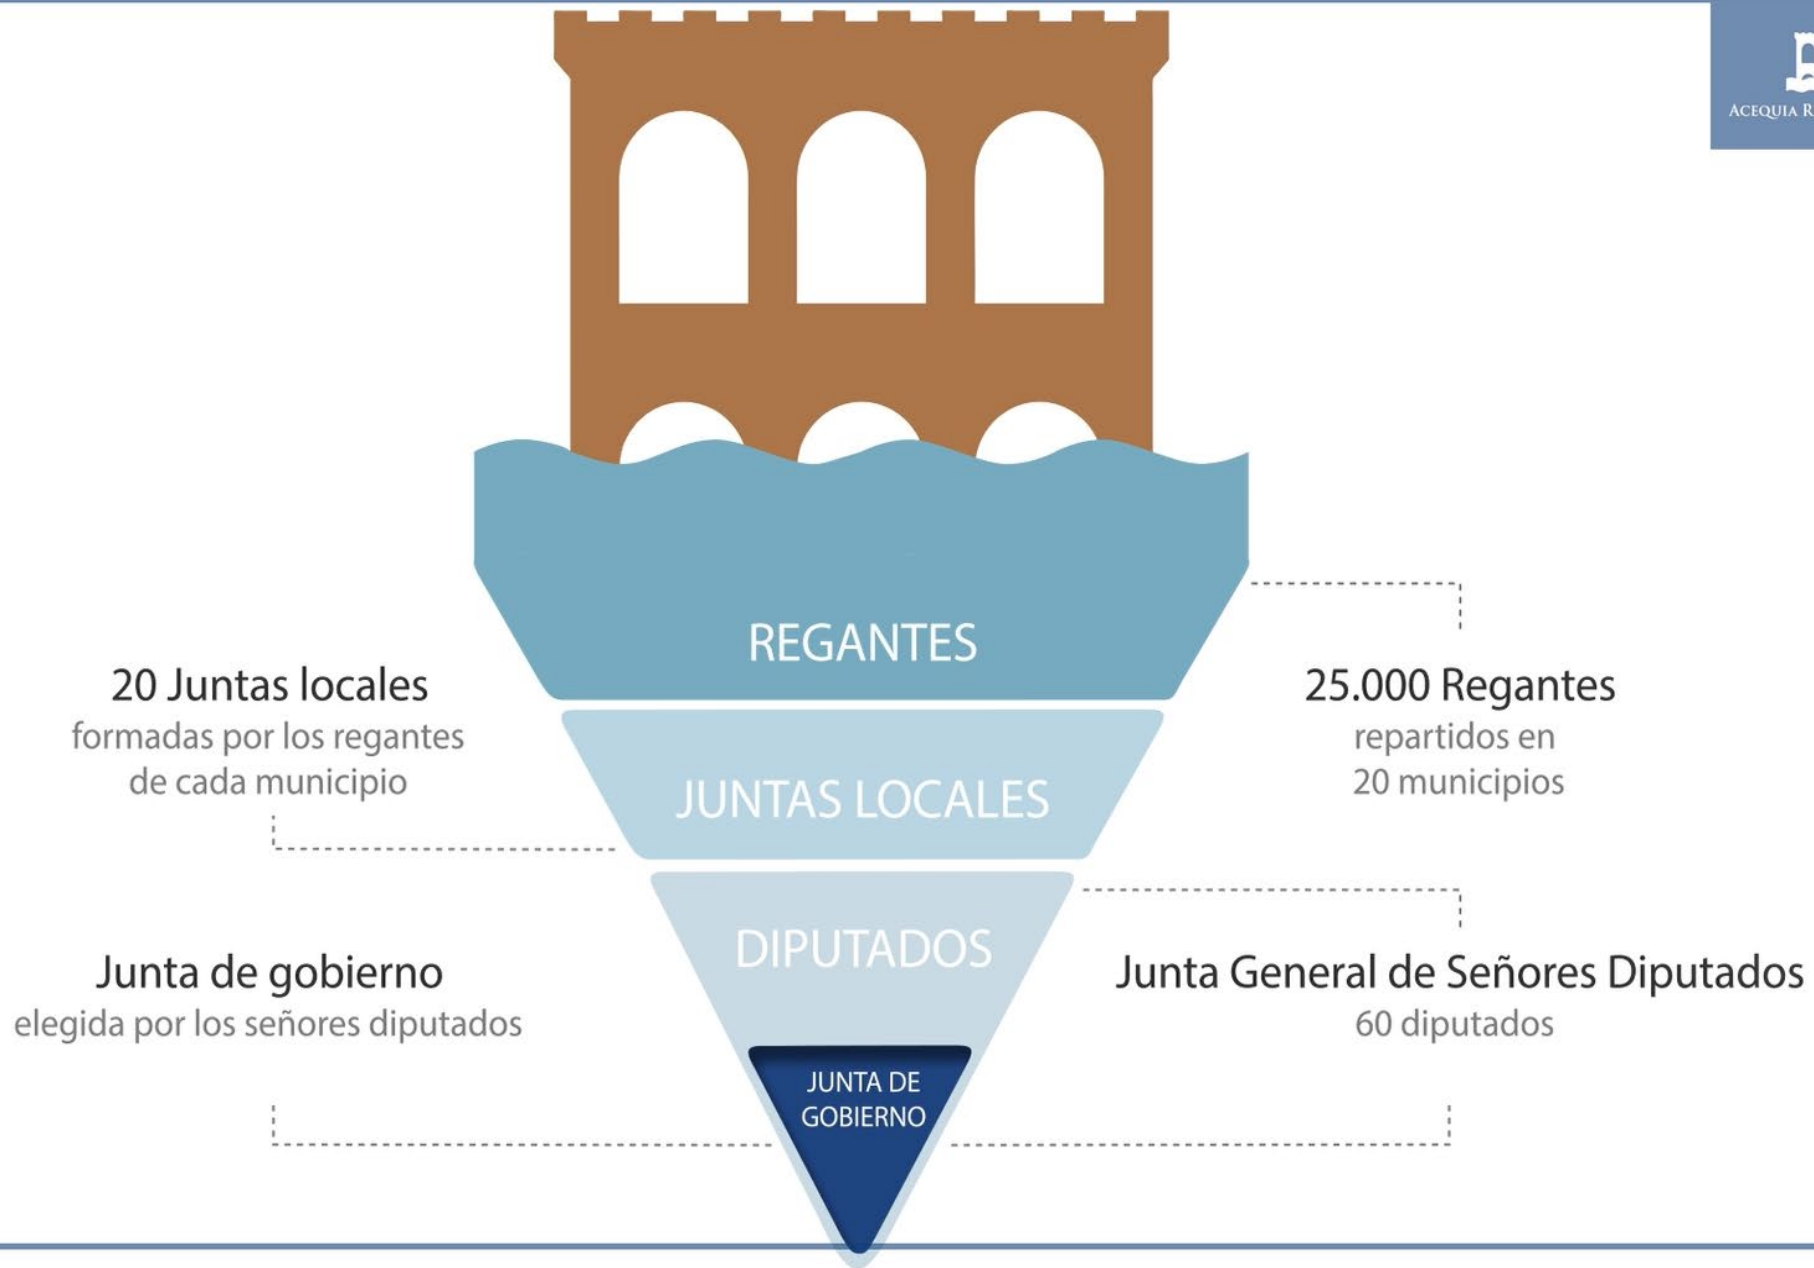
Acequia R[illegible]

REGANTES

20 Juntas locales
formadas por los regantes de cada municipio

25.000 Regantes
repartidos en 20 municipios

JUNTAS LOCALES

DIPUTADOS

Junta de gobierno
elegida por los señores diputados

Junta General de Señores Diputados
60 diputados

JUNTA DE GOBIERNO